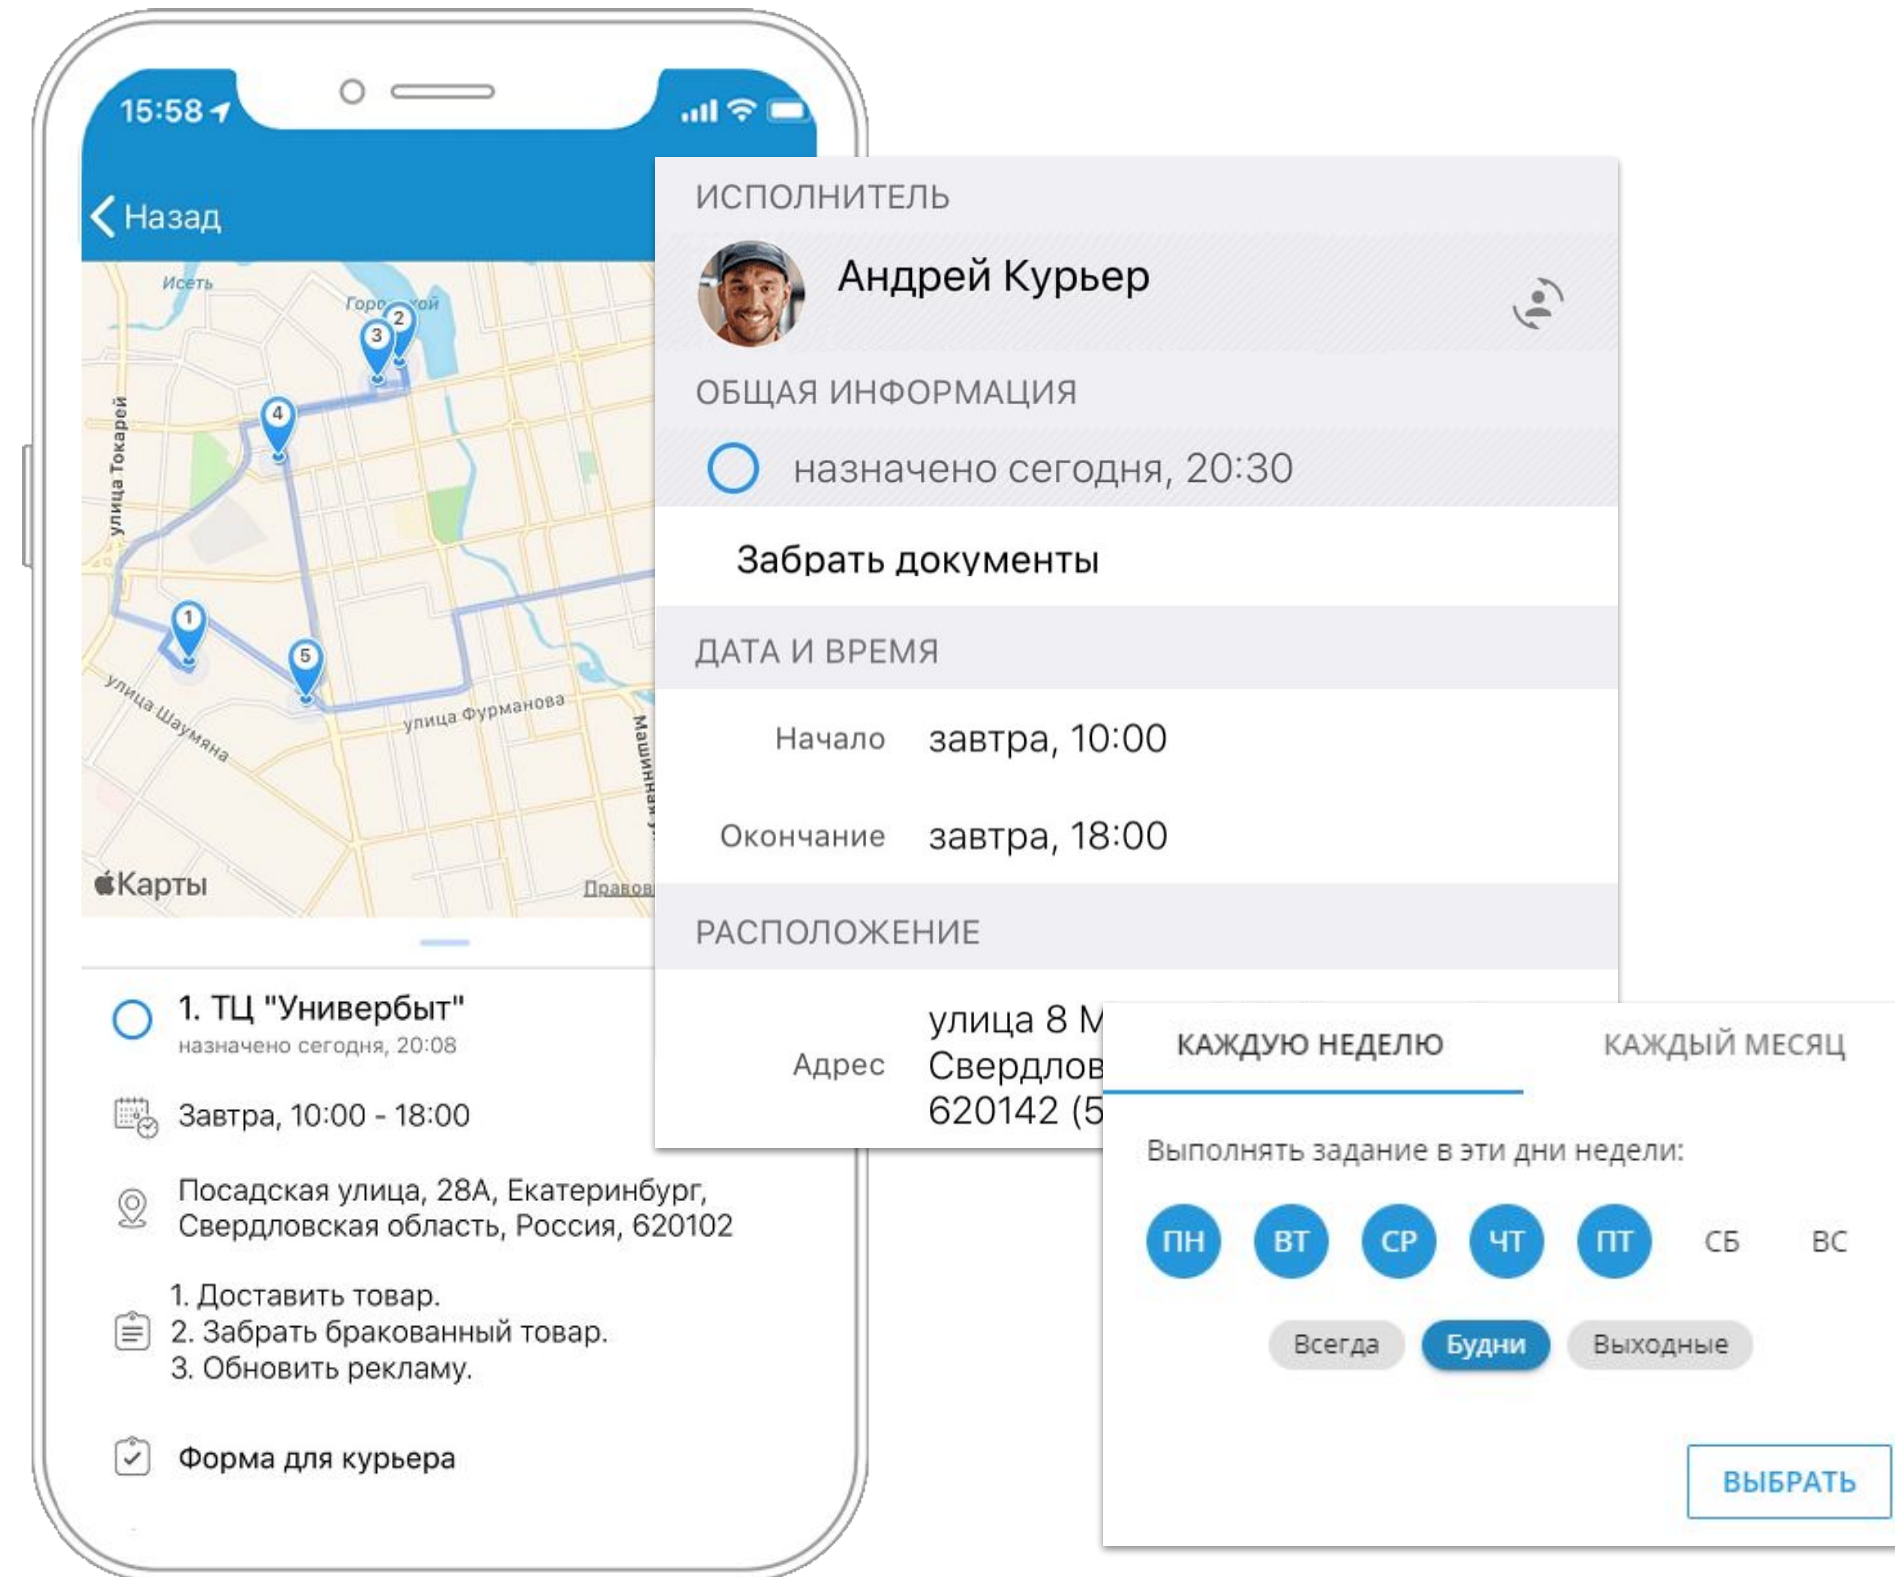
15:58

Назад

Исеть
Городской
улица Токарей
улица Шаумяна
улица Фурманова
Машинная
Карты
Правов

1. ТЦ "Униврбыт"
назначено сегодня, 20:08

Завтра, 10:00 - 18:00

Посадская улица, 28А, Екатеринбург, Свердловская область, Россия, 620102

1. Доставить товар.
2. Забрать бракованный товар.
3. Обновить рекламу.

Форма для курьера

ИСПОЛНИТЕЛЬ

Андрей Курьер

ОБЩАЯ ИНФОРМАЦИЯ

назначено сегодня, 20:30

Забрать документы

ДАТА И ВРЕМЯ

Начало завтра, 10:00

Окончание завтра, 18:00

РАСПОЛОЖЕНИЕ

Адрес улица 8 М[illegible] Свердлов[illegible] 620142 (5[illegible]

КАЖДУЮ НЕДЕЛЮ КАЖДЫЙ МЕСЯЦ

Выполнять задание в эти дни недели:

ПН ВТ СР ЧТ ПТ СБ ВС

Всегда Будни Выходные

ВЫБРАТЬ